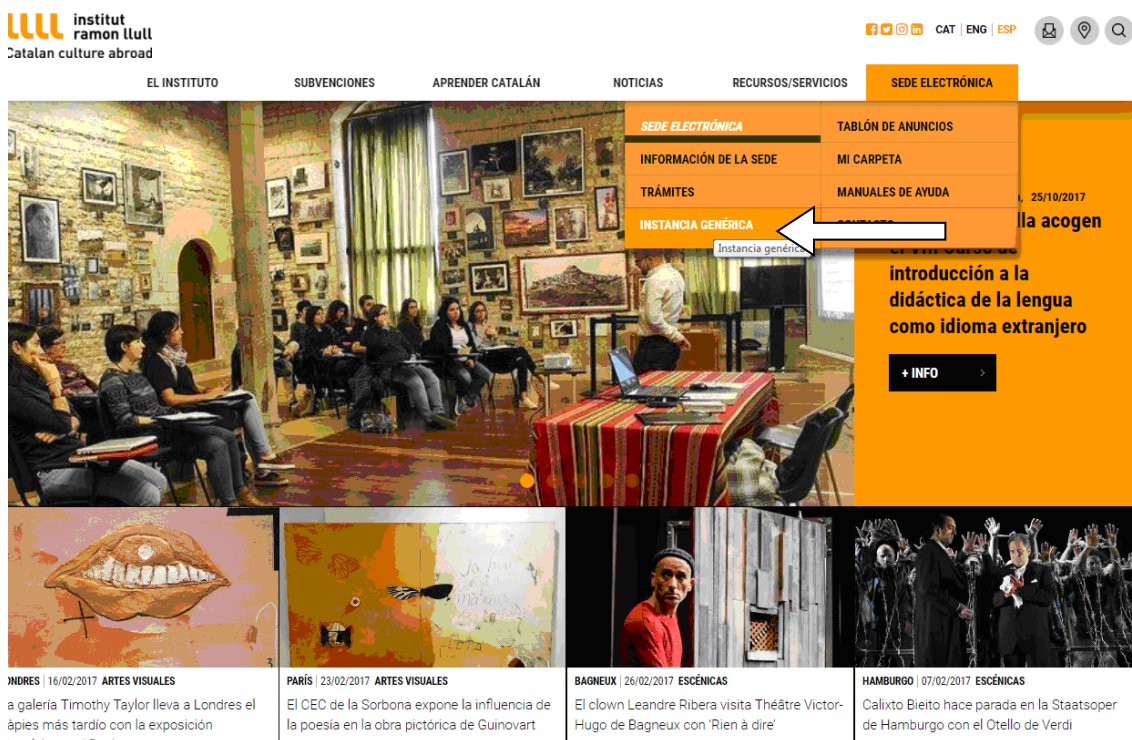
institut ramon llull
Catalan culture abroad

CAT | ENG | ESP

EL INSTITUTO
SUBVENCIONES
APRENDER CATALÁN
NOTICIAS
RECURSOS/SERVICIOS
SEDE ELECTRÓNICA

SEDE ELECTRÓNICA
INFORMACIÓN DE LA SEDE
TRÁMITES
INSTANCIA GENÉRICA
TABLÓN DE ANUNCIOS
MI CARPETA
MANUALES DE AYUDA
CONTACTO

Instancia genérica

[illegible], 25/10/2017
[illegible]lla acogen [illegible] curso de introducción a la didáctica de la lengua como idioma extranjero

+ INFO

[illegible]NDRES | 16/02/2017 ARTES VISUALES
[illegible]a galería Timothy Taylor lleva a Londres el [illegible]ápies más tardío con la exposición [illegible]

PARÍS | 23/02/2017 ARTES VISUALES
El CEC de la Sorbona expone la influencia de la poesía en la obra pictórica de Guinovart

BAGNEUX | 26/02/2017 ESCÉNICAS
El clown Leandre Ribera visita Théâtre Victor-Hugo de Bagneux con 'Rien à dire'

HAMBURGO | 07/02/2017 ESCÉNICAS
Calixto Bieito hace parada en la Staatsoper de Hamburgo con el Otello de Verdi